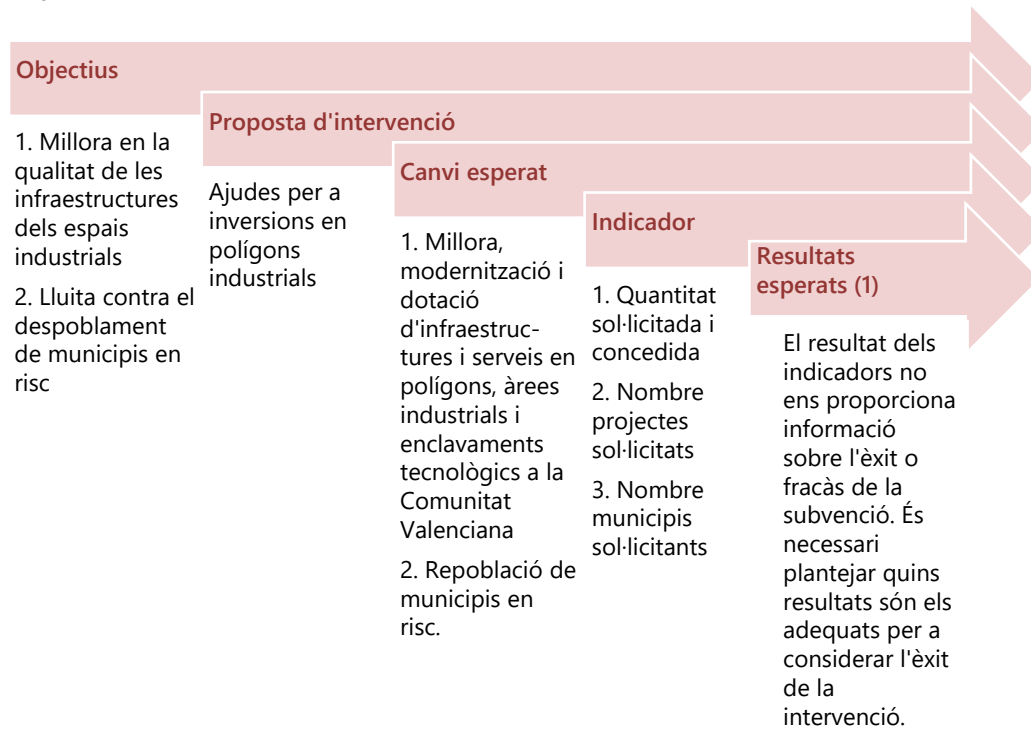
Objectius

1. Millora en la qualitat de les infraestructures dels espais industrials

2. Lluita contra el despoblament de municipis en risc

Proposta d'intervenció

Ajudes per a inversions en polígons industrials

Canvi esperat

1. Millora, modernització i dotació d'infraestructures i serveis en polígons, àrees industrials i enclavaments tecnològics a la Comunitat Valenciana

2. Repoblació de municipis en risc.

Indicador

1. Quantitat sol·licitada i concedida

2. Nombre projectes sol·licitats

3. Nombre municipis sol·licitants

Resultats esperats (1)

El resultat dels indicadors no ens proporciona informació sobre l'èxit o fracàs de la subvenció. És necessari plantejar quins resultats són els adequats per a considerar l'èxit de la intervenció.